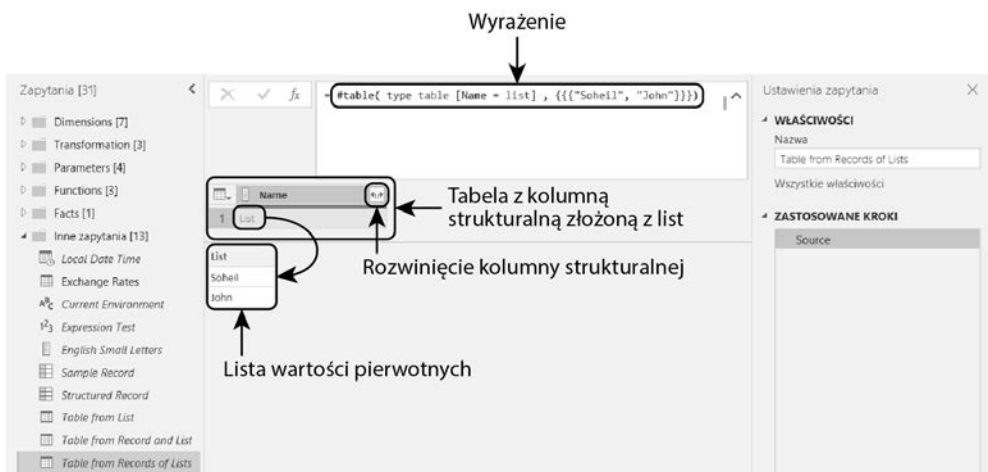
Wyrażenie

Zapytania [31]

Dimensions [7]

Transformation [3]

Parameters [4]

Functions [3]

Facts [1]

Inne zapytania [13]

Local Date Time

Exchange Rates

Current Environment

Expression Test

English Small Letters

Sample Record

Structured Record

Table from List

Table from Record and List

Table from Records of Lists

= #table( type table [Name = list] , {{{"Soheil", "John"}}})

Name

1 List

Tabela z kolumną strukturalną złożoną z list

List

Soheil

John

Rozwinięcie kolumny strukturalnej

Lista wartości pierwotnych

Ustawienia zapytania

WŁAŚCIWOŚCI

Nazwa

Table from Records of Lists

Wszystkie właściwości

ZASTOSOWANE KROKI

Source